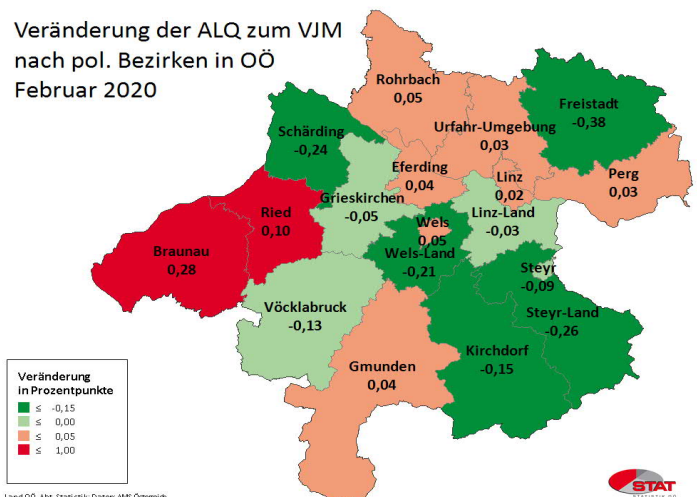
Veränderung der ALQ zum VJM nach pol. Bezirken in OÖ Februar 2020

Rohrbach
0,05

Freistadt
-0,38

Schärding
-0,24

Urfahr-Umgebung
0,03

Eferding
0,04

Linz
0,02

Perg
0,03

Grieskirchen
-0,05

Ried
0,10

Wels
0,05

Linz-Land
-0,03

Braunau
0,28

Wels-Land
-0,21

Steyr
-0,09

Vöcklabruck
-0,13

Steyr-Land
-0,26

Gmunden
0,04

Kirchdorf
-0,15

Veränderung in Prozentpunkte
≤ -0,15
≤ 0,00
≤ 0,05
≤ 1,00

Land OÖ, Abt. Statistik; Daten: AMS Österreich

STAT
STATISTIK OÖ